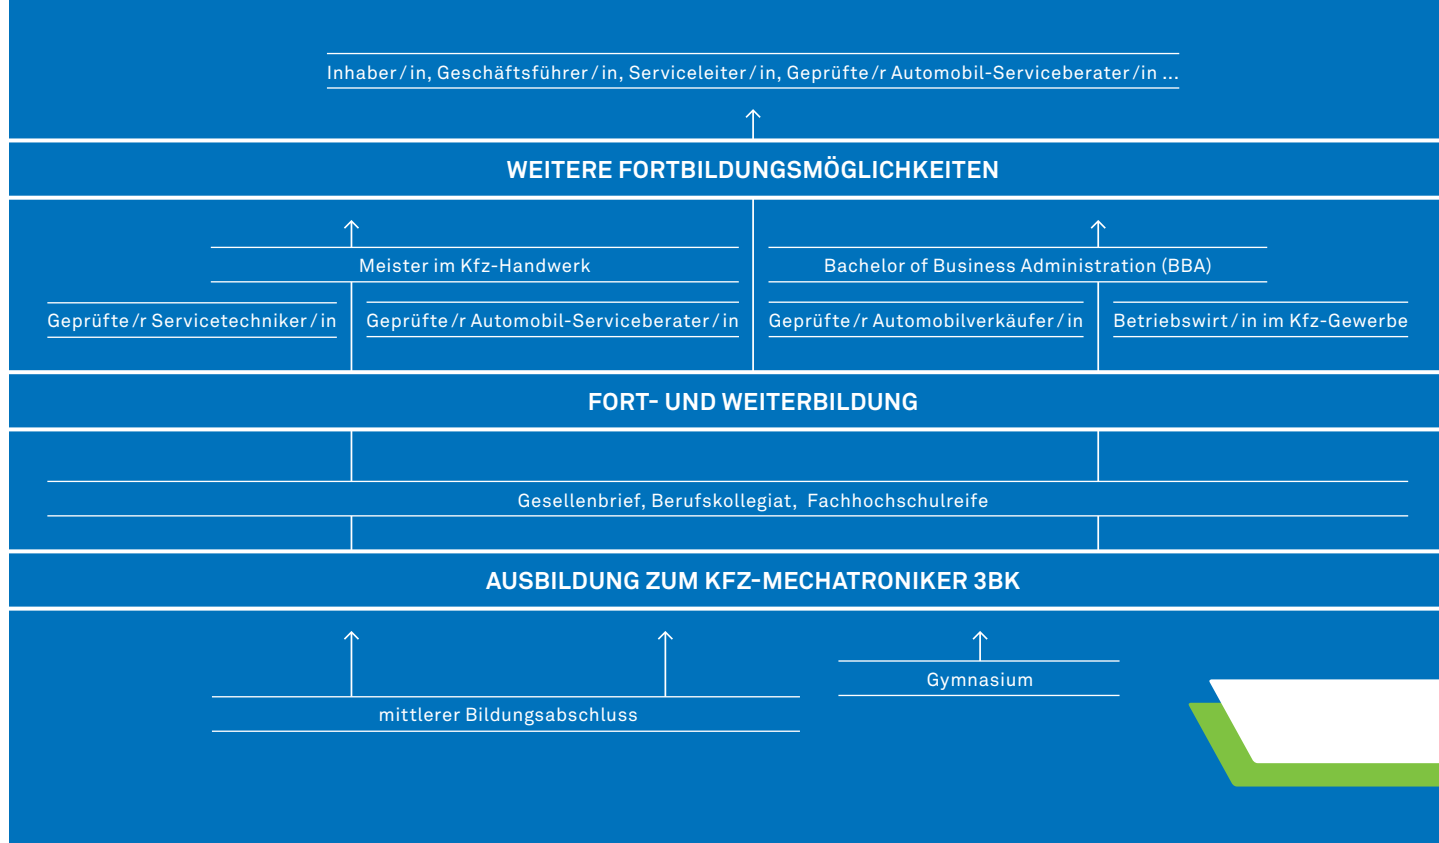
Inhaber / in, Geschäftsführer / in, Serviceleiter / in, Geprüfte / r Automobil-Serviceberater / in ...

WEITERE FORTBILDUNGSMÖGLICHKEITEN

Meister im Kfz-Handwerk

Bachelor of Business Administration (BBA)

Geprüfte / r Servicetechniker / in

Geprüfte / r Automobil-Serviceberater / in

Geprüfte / r Automobilverkäufer / in

Betriebswirt / in im Kfz-Gewerbe

FORT- UND WEITERBILDUNG

Gesellenbrief, Berufskollegiat, Fachhochschulreife

AUSBILDUNG ZUM KFZ-MECHATRONIKER 3BK

Gymnasium

mittlerer Bildungsabschluss